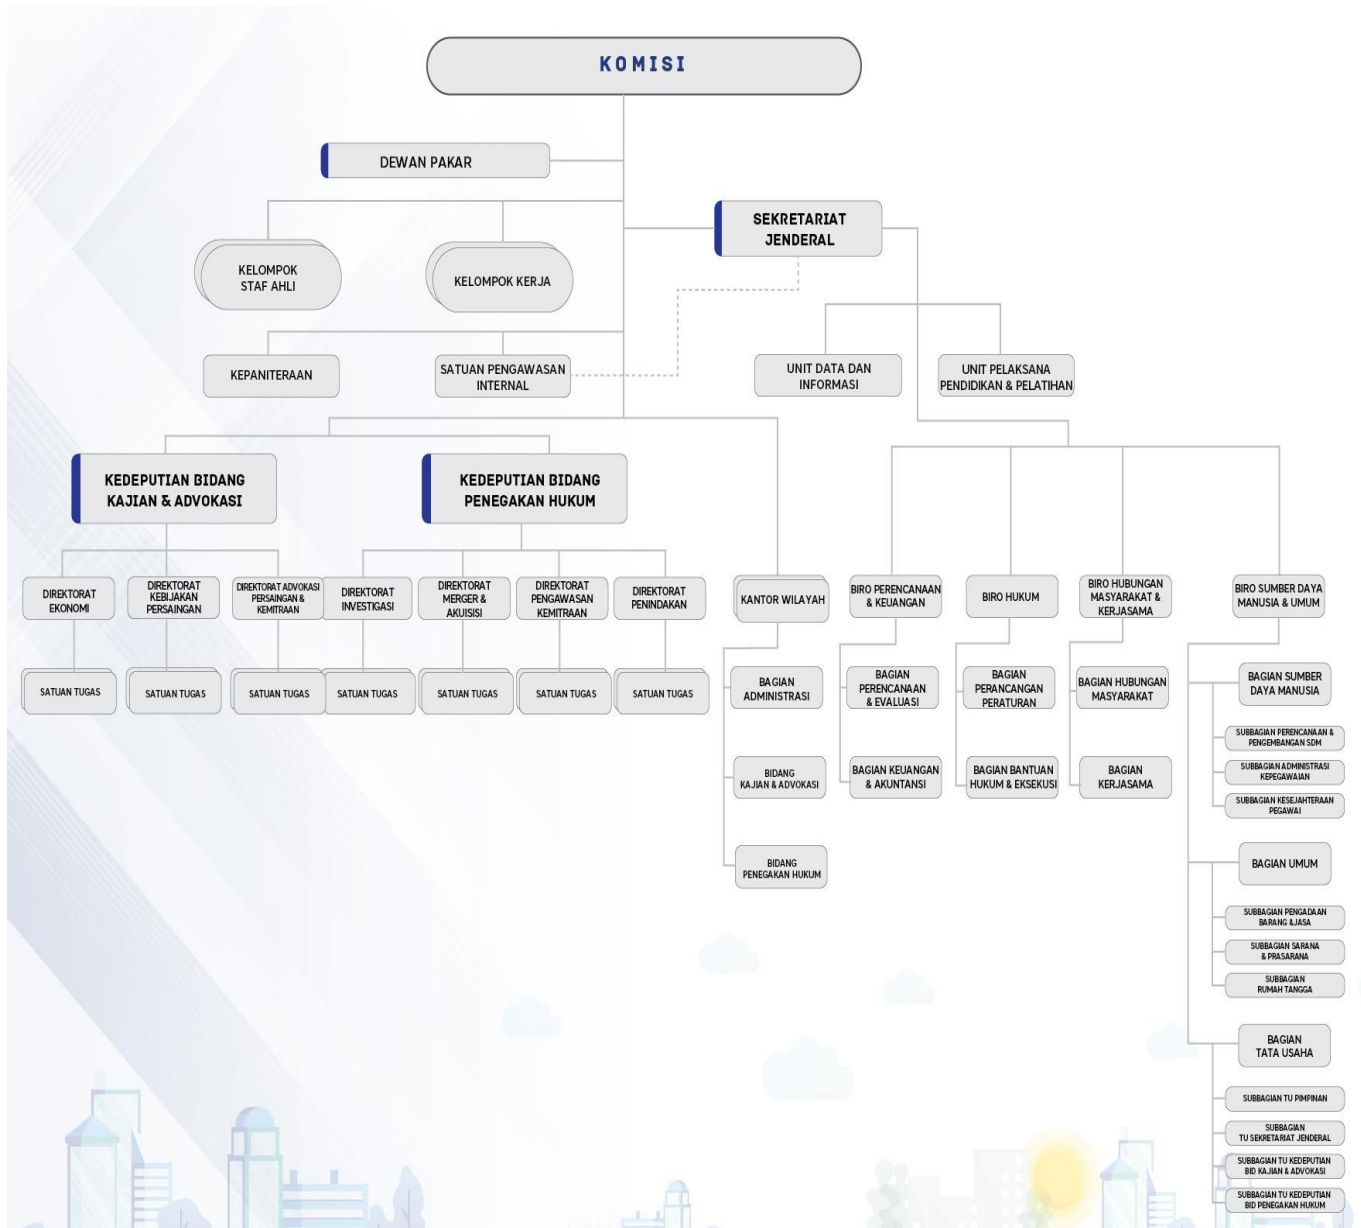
KOMISI

DEWAN PAKAR

SEKRETARIAT JENDERAL

KELOMPOK STAF AHLI

KELOMPOK KERJA

KEPANITERAAN

SATUAN PENGAWASAN INTERNAL

UNIT DATA DAN INFORMASI

UNIT PELAKSANA PENDIDIKAN & PELATIHAN

KEDEPUTIAN BIDANG KAJIAN & ADVOKASI

KEDEPUTIAN BIDANG PENEGAKAN HUKUM

DIREKTORAT EKONOMI

DIREKTORAT KEBIJAKAN PERSAINGAN

DIREKTORAT ADVOKASI PERSAINGAN & KEMITRAAN

DIREKTORAT INVESTIGASI

DIREKTORAT MERGER & AKUISISI

DIREKTORAT PENGAWASAN KEMITRAAN

DIREKTORAT PENINDAKAN

SATUAN TUGAS

SATUAN TUGAS

SATUAN TUGAS

SATUAN TUGAS

SATUAN TUGAS

SATUAN TUGAS

SATUAN TUGAS

KANTOR WILAYAH

BAGIAN ADMINISTRASI

BIDANG KAJIAN & ADVOKASI

BIDANG PENEGAKAN HUKUM

BIRO PERENCANAAN & KEUANGAN

BAGIAN PERENCANAAN & EVALUASI

BAGIAN KEUANGAN & AKUNTANSI

BIRO HUKUM

BAGIAN PERANCANGAN PERATURAN

BAGIAN BANTUAN HUKUM & EKSEKUSI

BIRO HUBUNGAN MASYARAKAT & KERJASAMA

BAGIAN HUBUNGAN MASYARAKAT

BAGIAN KERJASAMA

BIRO SUMBER DAYA MANUSIA & UMUM

BAGIAN SUMBER DAYA MANUSIA

SUBBAGIAN PERENCANAAN & PENGEMBANGAN SDM

SUBBAGIAN ADMINISTRASI KEPEGAWAIAN

SUBBAGIAN KESEJAHTERAAN PEGAWAI

BAGIAN UMUM

SUBBAGIAN PENGADAAN BARANG &JASA

SUBBAGIAN SARANA & PRASARANA

SUBBAGIAN RUMAH TANGGA

BAGIAN TATA USAHA

SUBBAGIAN TU PIMPINAN

SUBBAGIAN TU SEKRETARIAT JENDERAL

SUBBAGIAN TU KEDEPUTIAN BID KAJIAN & ADVOKASI

SUBBAGIAN TU KEDEPUTIAN BID PENEGAKAN HUKUM